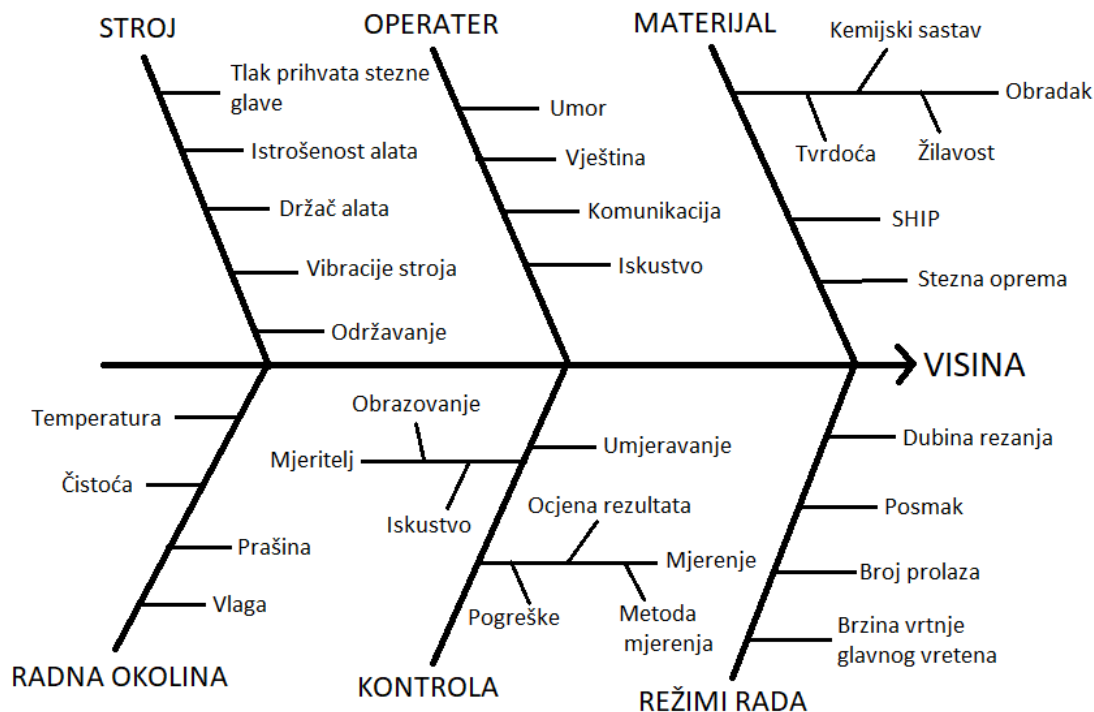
STROJ

Tlak prihvata stezne glave

Istrošenost alata

Držač alata

Vibracije stroja

Održavanje

OPERATER

Umor

Vještina

Komunikacija

Iskustvo

MATERIJAL

Kemijski sastav

Obradak

Tvrdoća

Žilavost

SHIP

Stezna oprema

VISINA

Temperatura

Čistoća

Prašina

Vlaga

RADNA OKOLINA

Obrazovanje

Mjeritelj

Iskustvo

Umjeravanje

Ocjena rezultata

Mjerenje

Pogreške

Metoda mjerenja

KONTROLA

Dubina rezanja

Posmak

Broj prolaza

Brzina vrtnje glavnog vretena

REŽIMI RADA